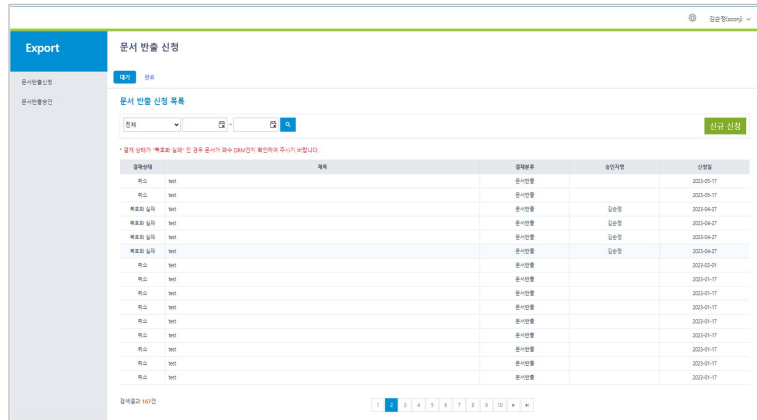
김순정(soon)

Export

문서반출신청

문서반출승인

문서 반출 신청

대기 완료

문서 반출 신청 목록

전체

신규 신청

* 결재 상태가 '복호화 실패' 인 경우 문서가 파수 DRM인지 확인하여 주시기 바랍니다.

| 결재상태 | 제목 | 결재분류 | 승인자명 | 신청일 |
|---|---|---|---|---|
| 취소 | test | 문서반출 | | 2023-05-17 |
| 취소 | test | 문서반출 | | 2023-05-17 |
| 복호화 실패 | test | 문서반출 | 김순정 | 2023-04-27 |
| 복호화 실패 | test | 문서반출 | 김순정 | 2023-04-27 |
| 복호화 실패 | test | 문서반출 | 김순정 | 2023-04-27 |
| 복호화 실패 | test | 문서반출 | 김순정 | 2023-04-27 |
| 취소 | test | 문서반출 | | 2023-02-01 |
| 취소 | test | 문서반출 | | 2023-01-17 |
| 취소 | test | 문서반출 | | 2023-01-17 |
| 취소 | test | 문서반출 | | 2023-01-17 |
| 취소 | test | 문서반출 | | 2023-01-17 |
| 취소 | test | 문서반출 | | 2023-01-17 |
| 취소 | test | 문서반출 | | 2023-01-17 |
| 취소 | test | 문서반출 | | 2023-01-17 |
| 취소 | test | 문서반출 | | 2023-01-17 |

검색결과 167건

1 2 3 4 5 6 7 8 9 10